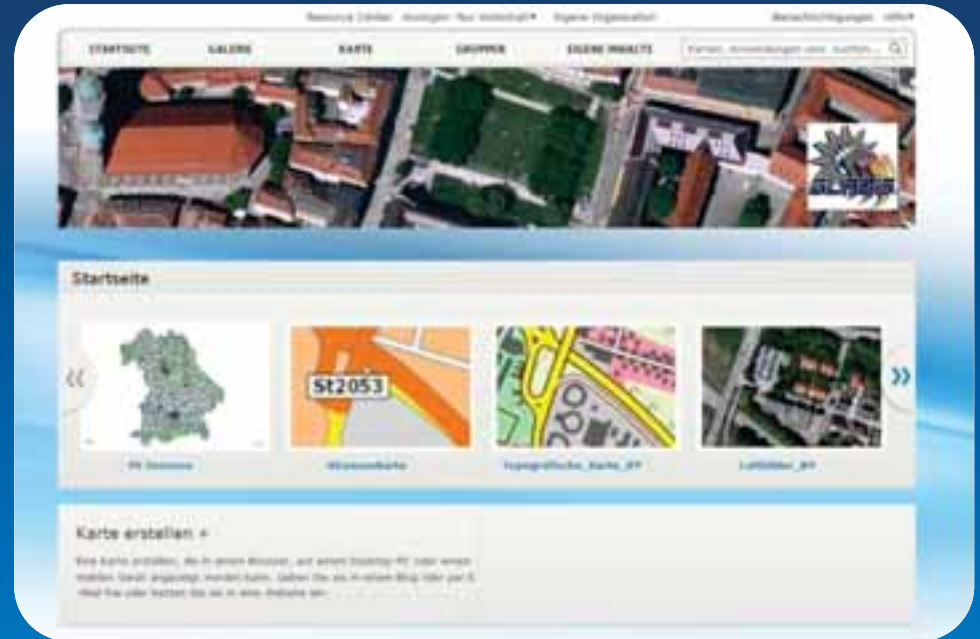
Resource Center Anzeigen für Intelshaft▾ Eigene Organisation Benachrichtigungen Hilfe▾

STARTSEITE GALERIE KARTE GRUPPEN EIGENE INHALTE Karten, Anwendungen usw. suchen... 

Startseite

St2053

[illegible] Straßenkarte Topographische_Karte_BY Luftbilder_BY

Karte erstellen »

Eine Karte erstellen, die in einem Browser, auf einem Desktop-PC oder einem mobilen Gerät angezeigt werden kann. Geben Sie sie in einem Blog oder per E-Mail frei oder betten Sie sie in eine Website ein.